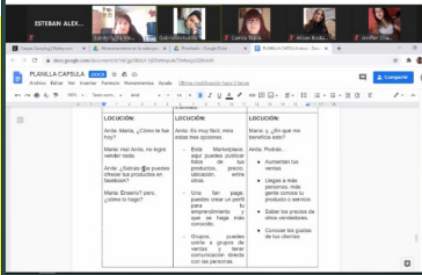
ESTEBAN ALEX...

PLANILLA CAPSULA

Archivo Editar Ver Insertar Formato Herramientas Ayuda Última modificación hace 2 horas

Compartir

| LOCUCIÓN: | LOCUCIÓN: | LOCUCIÓN: |
|---|---|---|
| Anita: María, ¿Cómo te fue hoy? María: mal Anita, no logre vender nada. Anita: ¿Sabías que puedes ofrecer tus productos en facebook? María: Enserio? pero; ¿cómo lo hago? | Anita: Es muy fácil, mira estas tres opciones. - Está Marketplace, aquí puedes publicar fotos de tus productos, precio, ubicación, entre otros. - Una fan page, puedes crear un perfil para tu emprendimiento y así se haga más conocido. - Grupos, puedes unirte a grupos de ventas y tener comunicación directa con las personas. | María: si, ¿En qué me beneficia esto? Anita: Podrás... - Aumentar tus ventas - Llegas a más personas, más gente conoce tu producto o servicio - Saber los precios de otros vendedores. - Conocer los gustos de tus clientes |